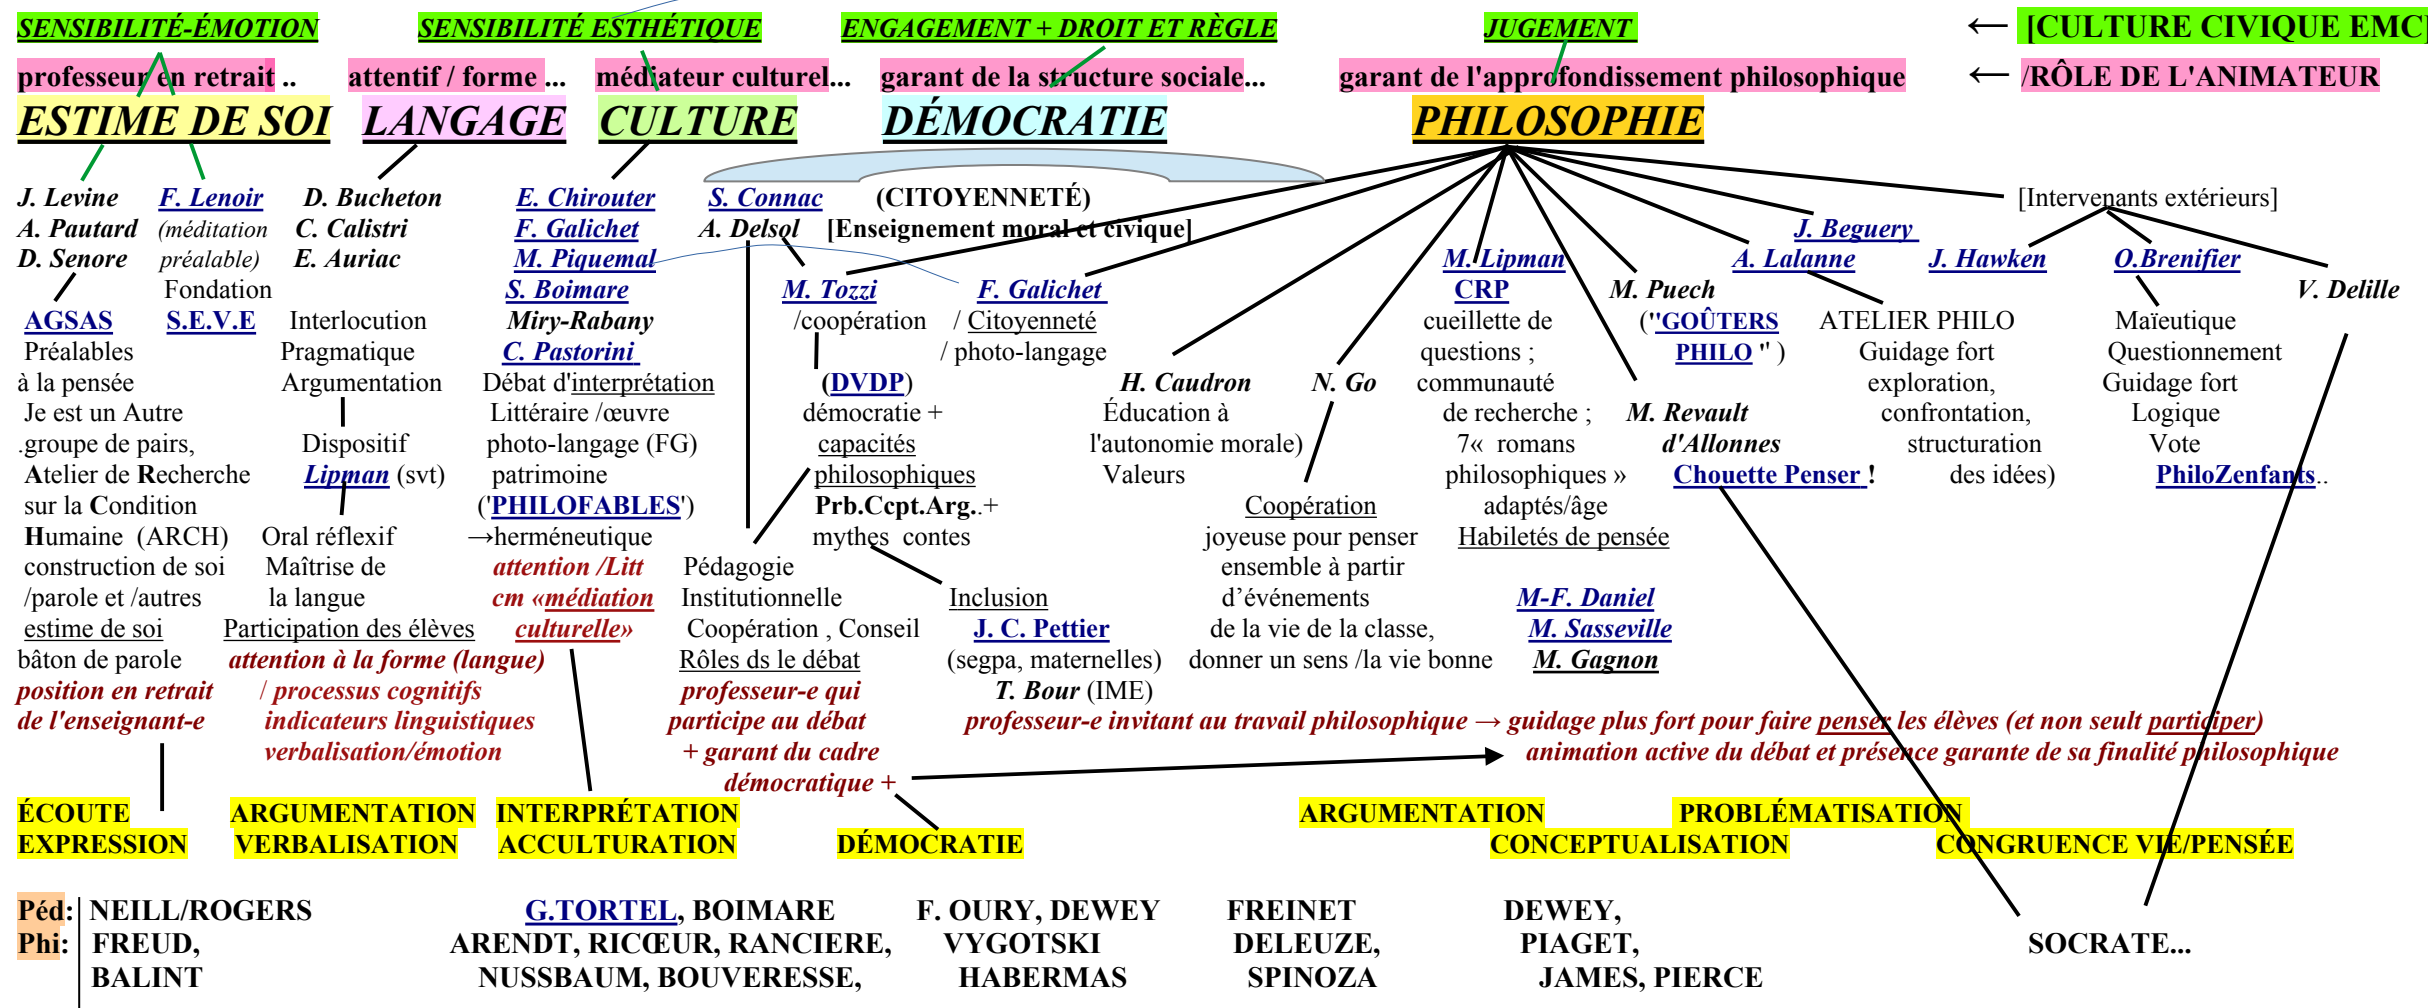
SENSIBILITÉ-ÉMOTION SENSIBILITÉ ESTHÉTIQUE ENGAGEMENT + DROIT ET RÈGLE JUGEMENT ← [CULTURE CIVIQUE EMC

professeur en retrait .. attentif / forme ... médiateur culturel... garant de la structure sociale... garant de l'approfondissement philosophique ← /RÔLE DE L'ANIMATEUR

ESTIME DE SOI LANGAGE CULTURE DÉMOCRATIE PHILOSOPHIE

J. Levine
A. Pautard
D. Senore
AGSAS
Préalables à la pensée
Je est un Autre
.groupe de pairs,
Atelier de Recherche sur la Condition Humaine (ARCH)
construction de soi /parole et /autres
estime de soi
bâton de parole
position en retrait de l'enseignant-e

F. Lenoir
(méditation préalable)
Fondation
S.E.V.E

D. Bucheton
C. Calistri
E. Auriac
Interlocution
Pragmatique
Argumentation
Dispositif
Lipman (svt)
Oral réflexif
Maîtrise de la langue
Participation des élèves
attention à la forme (langue)
/ processus cognitifs
indicateurs linguistiques
verbalisation/émotion

E. Chirouter
F. Galichet
M. Piquemal
S. Boimare
Miry-Rabany
C. Pastorini
Débat d'interprétation
Littéraire /œuvre
photo-langage (FG)
patrimoine
('PHILOFABLES')
→herméneutique
attention /Litt
cm «médiation culturelle»

S. Connac
A. Delsol
(CITOYENNETÉ)
[Enseignement moral et civique]
M. Tozzi
/coopération
(DVDP)
démocratie + capacités philosophiques
Prb.Ccpt.Arg..+
mythes contes
F. Galichet
/ Citoyenneté
/ photo-langage
Pédagogie Institutionnelle
Coopération , Conseil
Rôles ds le débat
professeur-e qui participe au débat
+ garant du cadre démocratique +
Inclusion
J. C. Pettier
(segpa, maternelles)
T. Bour (IME)

H. Caudron
Éducation à l'autonomie morale)
Valeurs
N. Go
Coopération
joyeuse pour penser ensemble à partir d'événements de la vie de la classe, donner un sens /la vie bonne

M. Lipman
CRP
cueillette de questions ;
communauté de recherche ;
7« romans philosophiques »
adaptés/âge
Habiletés de pensée
M-F. Daniel
M. Sasseville
M. Gagnon

M. Puech
("GOÛTERS PHILO" )
M. Revault d'Allonnes
Chouette Penser !

J. Beguery
A. Lalanne
ATELIER PHILO
Guidage fort
exploration,
confrontation,
structuration
des idées)

[Intervenants extérieurs]
J. Hawken
O.Brenifier
Maïeutique
Questionnement
Guidage fort
Logique
Vote
PhiloZenfants..
V. Delille

professeur-e invitant au travail philosophique → guidage plus fort pour faire penser les élèves (et non seult participer)
animation active du débat et présence garante de sa finalité philosophique

ÉCOUTE EXPRESSION
ARGUMENTATION VERBALISATION
INTERPRÉTATION ACCULTURATION
DÉMOCRATIE
ARGUMENTATION
PROBLÉMATISATION CONCEPTUALISATION
CONGRUENCE VIE/PENSÉE

Péd: NEILL/ROGERS
Phi: FREUD, BALINT
G.TORTEL, BOIMARE
ARENDT, RICŒUR, RANCIERE, NUSSBAUM, BOUVERESSE,
F. OURY, DEWEY
VYGOTSKI
HABERMAS
FREINET
DELEUZE,
SPINOZA
DEWEY,
PIAGET,
JAMES, PIERCE
SOCRATE...